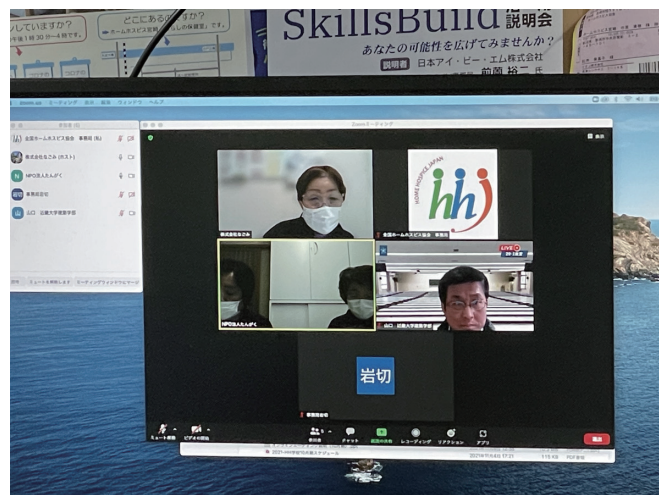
していますか?
どこにあるの?
ホームホスピス宮崎
SkillsBuild
説明会
あなたの可能性を広げてみませんか?
説明者 日本アイ・ビー・エム株式会社
前園 裕二 氏
zoom.us ミーティング 表示 編集 ウィンドウ ヘルプ
参加者 (6)
全国ホームホスピス協会 事務局 (私)
株式会社なごみ (ホスト)
NPO法人たんがく
事務局会計
山口 近畿大学建築学部
ミュートを解除します
ミーティングウィンドウをマージ
Zoomミーティング
表示
株式会社なごみ
HOME HOSPICE JAPAN
hhj
全国ホームホスピス協会 事務局
LIVE
NPO法人たんがく
山口 近畿大学建築学部
岩切
事務局会計
ミュート解除
ビデオの開始
参加者
チャット
画面の共有
レコーディング
リアクション
アプリ
終了